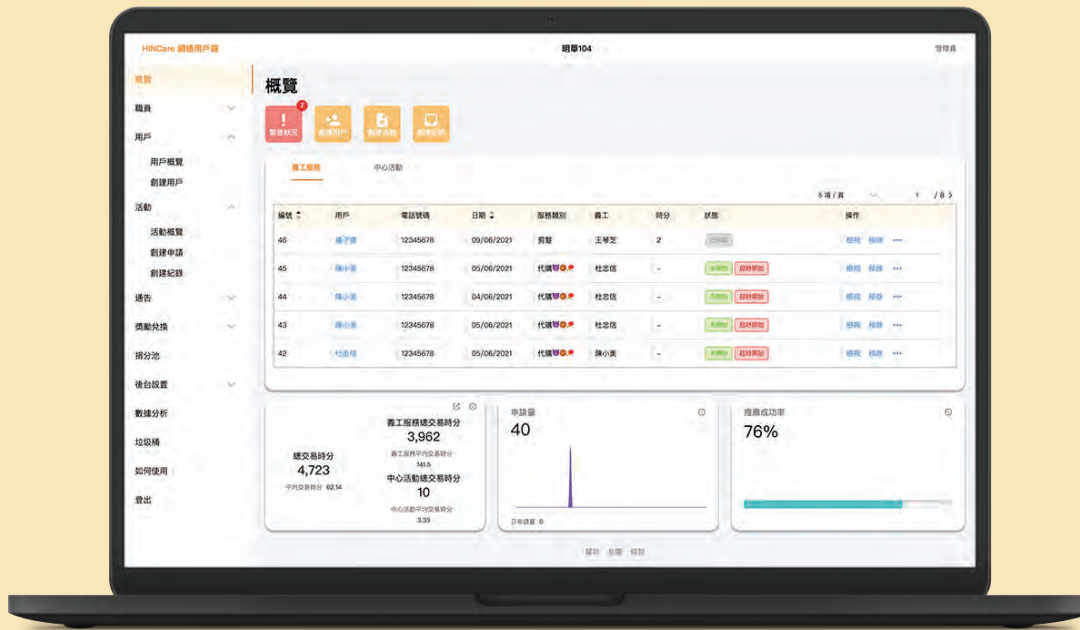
HINCare 網絡用戶器

明華104

管理員

概覽

職員

用戶

用戶概覽

創建用戶

活動

活動概覽

創建申請

創建紀錄

通告

獎勵兌換

捐分池

後台設置

數據分析

垃圾桶

如何使用

登出

概覽

7

緊急狀況

創建用戶

創建活動

創建通告

義工服務

中心活動

5 項 / 頁

1

/ 8

| 編號 | 用戶 | 電話號碼 | 日期 | 服務類別 | 義工 | 時分 | 狀態 | 操作 |
|---|---|---|---|---|---|---|---|---|
| 46 | 陳子源 | 12345678 | 09/06/2021 | 剪髮 | 王琴芝 | 2 | 已完成 | 檢視 移除 ••• |
| 45 | 陳小美 | 12345678 | 05/06/2021 | 代購 | 杜忠信 | - | 未開始 超時開始 | 檢視 移除 ••• |
| 44 | 陳小美 | 12345678 | 04/06/2021 | 代購 | 杜忠信 | - | 未開始 超時開始 | 檢視 移除 ••• |
| 43 | 陳小美 | 12345678 | 05/06/2021 | 代購 | 杜忠信 | - | 未開始 超時開始 | 檢視 移除 ••• |
| 42 | 杜忠信 | 12345678 | 05/06/2021 | 代購 | 陳小美 | - | 未開始 超時開始 | 檢視 移除 ••• |

總交易時分
4,723
平均交易時分 62.14

義工服務總交易時分
3,962
義工服務平均交易時分
141.5

中心活動總交易時分
10
中心活動平均交易時分
3.33

申請量
40
日申請量 0

推薦成功率
76%

幫助 私隱 條款